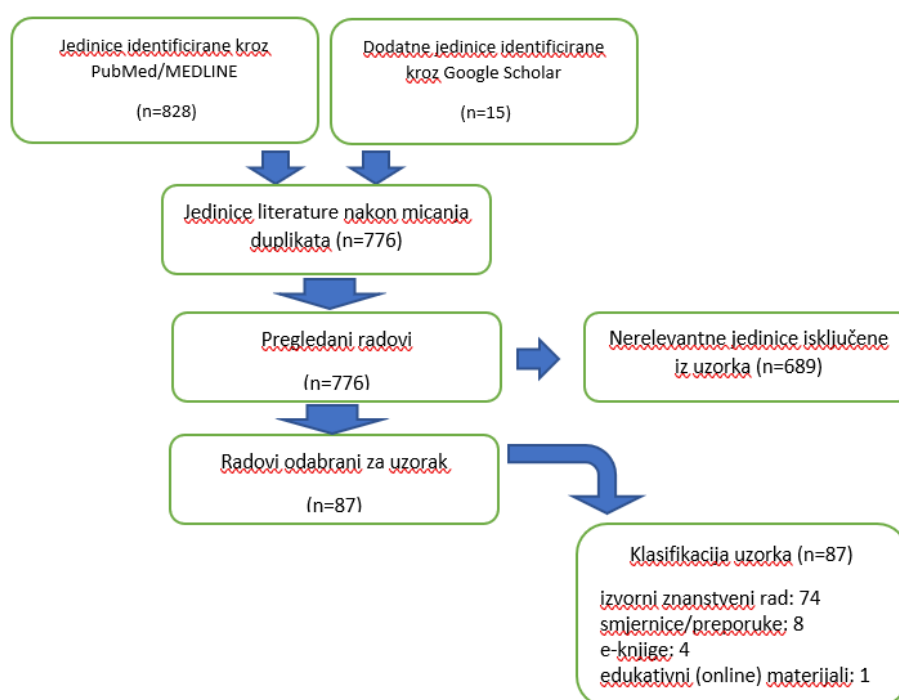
Jedinice identificirane kroz PubMed/MEDLINE

(n=828)

Dodatne jedinice identificirane kroz Google Scholar

(n=15)

Jedinice literature nakon micanja duplikata (n=776)

Pregledani radovi

(n=776)

Nerelevantne jedinice isključene iz uzorka (n=689)

Radovi odabrani za uzorak

(n=87)

Klasifikacija uzorka (n=87)

izvorni znanstveni rad: 74
smjernice/preporuke: 8
e-knjige: 4
edukativni (online) materijali: 1